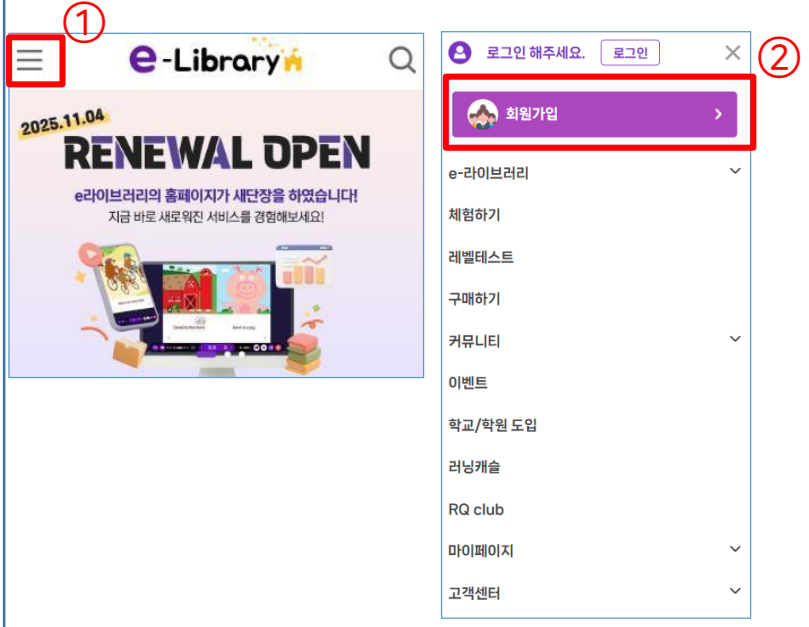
①

e-Library

2025.11.04
RENEWAL OPEN

e라이브러리의 홈페이지가 새단장을 하였습니다!
지금 바로 새로워진 서비스를 경험해보세요!

②

로그인 해주세요. 로그인

회원가입

e-라이브러리

체험하기

레벨테스트

구매하기

커뮤니티

이벤트

학교/학원 도입

러닝캐슬

RQ club

마이페이지

고객센터